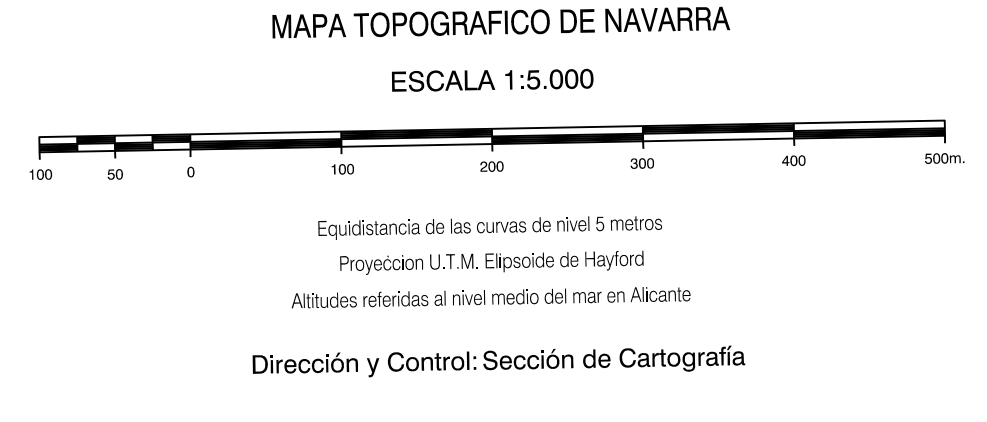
MAPA TOPOGRAFICO DE NAVARRA

ESCALA 1:5.000

100 50 0 100 200 300 400 500m.

Equidistancia de las curvas de nivel 5 metros

Proyeccion U.T.M. Elipsoide de Hayford

Altitudes referidas al nivel medio del mar en Alicante

Dirección y Control: Sección de Cartografía